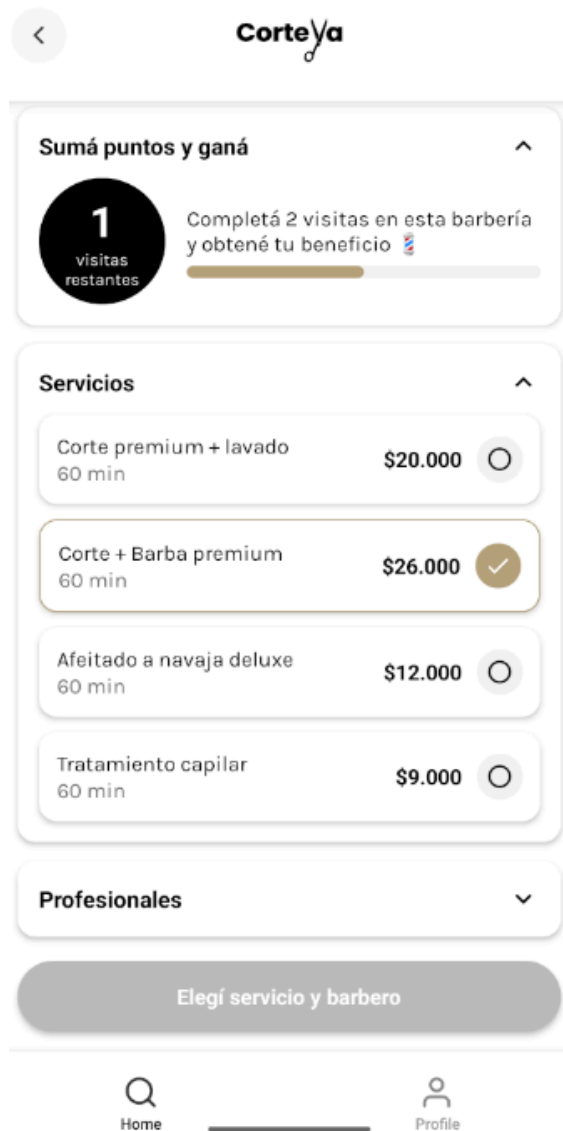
CorteYa

Sumá puntos y ganá

1
visitas restantes

Completá 2 visitas en esta barbería y obtené tu beneficio 💈

Servicios

Corte premium + lavado
60 min
$20.000

Corte + Barba premium
60 min
$26.000

Afeitado a navaja deluxe
60 min
$12.000

Tratamiento capilar
60 min
$9.000

Profesionales

Elegí servicio y barbero

Home
Profile